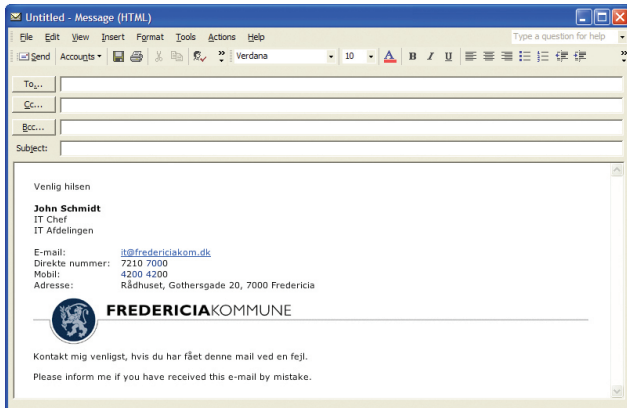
Untitled - Message (HTML)

File Edit View Insert Format Tools Actions Help

Type a question for help

Send Accounts Verdana 10 B I U

To...

Cc...

Bcc...

Subject:

Venlig hilsen

**John Schmidt**
IT Chef
IT Afdelingen

| | |
|---|---|
| E-mail: | it@fredericiakom.dk |
| Direkte nummer: | 7210 7000 |
| Mobil: | 4200 4200 |
| Adresse: | Rådhuset, Gothersgade 20, 7000 Fredericia |

FREDERICIAKOMMUNE

Kontakt mig venligst, hvis du har fået denne mail ved en fejl.

Please inform me if you have received this e-mail by mistake.